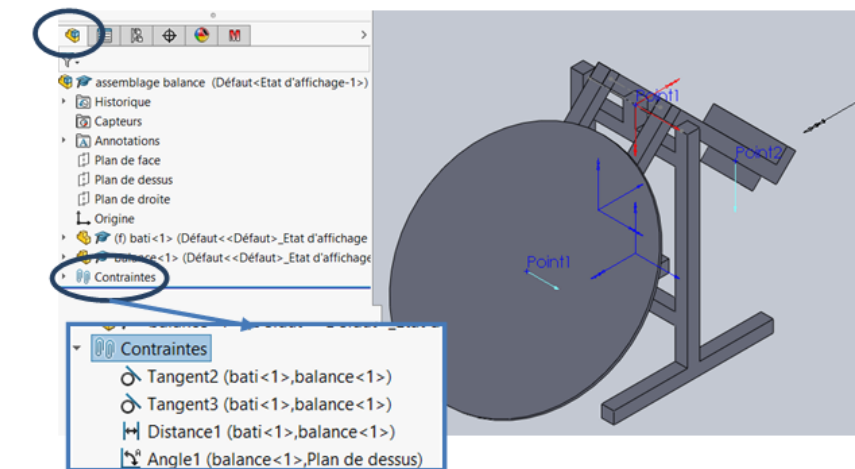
assemblage balance (Défaut<Etat d'affichage-1>)
Historique
Capteurs
Annotations
Plan de face
Plan de dessus
Plan de droite
Origine
(f) bati<1> (Défaut<<Défaut>_Etat d'affichage
balance<1> (Défaut<<Défaut>_Etat d'affichage
Contraintes

Contraintes
Tangent2 (bati<1>,balance<1>)
Tangent3 (bati<1>,balance<1>)
Distance1 (bati<1>,balance<1>)
Angle1 (balance<1>,Plan de dessus)

Point1
Point2
Point1